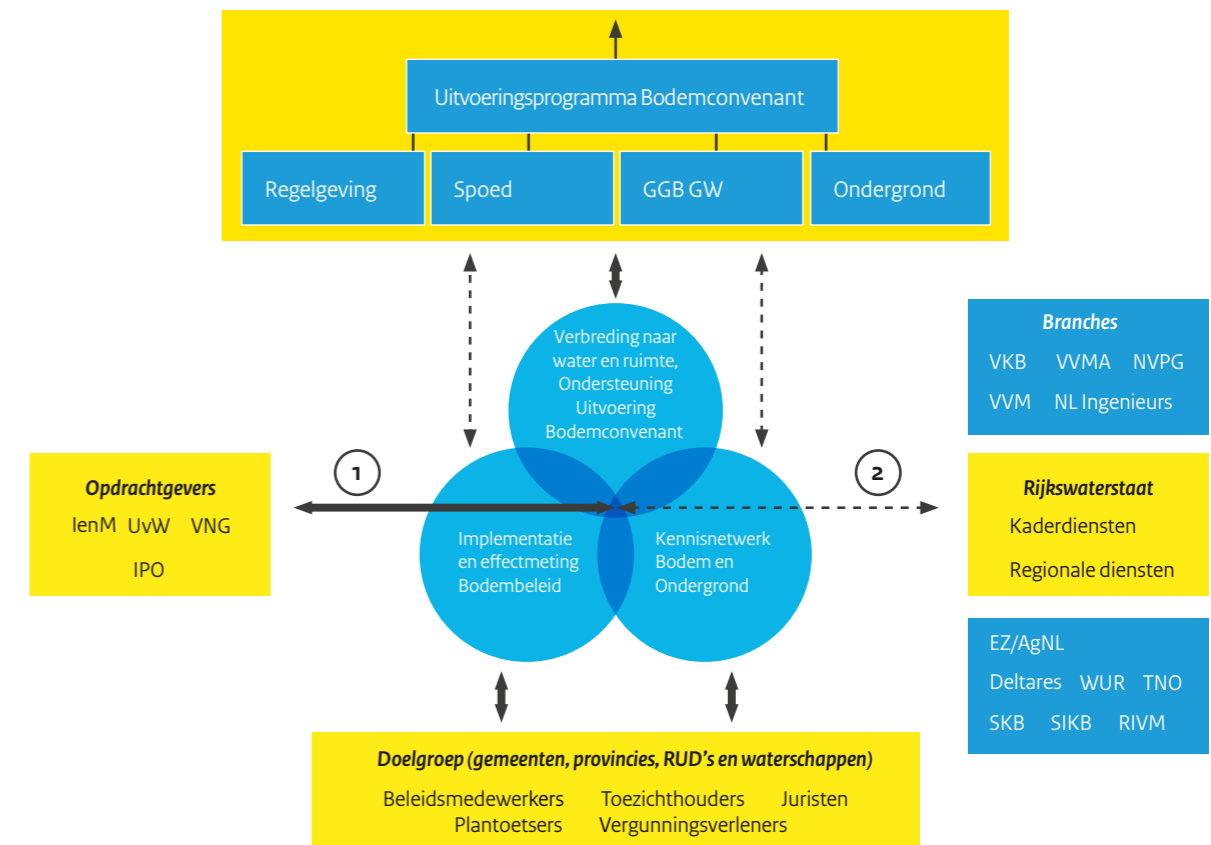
Uitvoeringsprogramma Bodemconvenant

Regelgeving

Spoed

GGB GW

Ondergrond

Branches

VKB VVMA NVPG

VVM NL Ingenieurs

Verbreding naar water en ruimte, Ondersteuning Uitvoering Bodemconvenant

1

2

Opdrachtgevers

IenM UvW VNG

IPO

Implementatie en effectmeting Bodembeleid

Kennisnetwerk Bodem en Ondergrond

Rijkswaterstaat

Kaderdiensten

Regionale diensten

EZ/AgNL

Deltares WUR TNO

SKB SIKB RIVM

Doelgroep (gemeenten, provincies, RUD's en waterschappen)

Beleidsmedewerkers Toezichthouders Juristen

Plantoetsers Vergunningsverleners